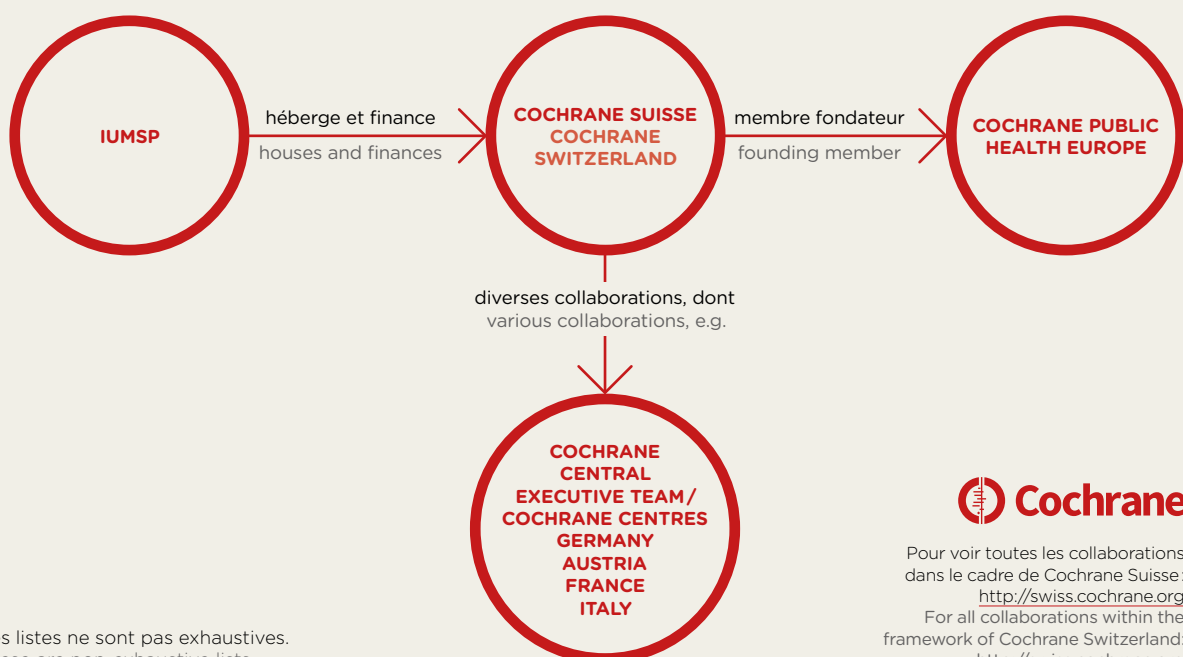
IUMSP

héberge et finance
houses and finances

COCHRANE SUISSE
COCHRANE SWITZERLAND

membre fondateur
founding member

COCHRANE PUBLIC HEALTH EUROPE

diverses collaborations, dont
various collaborations, e.g.

COCHRANE CENTRAL EXECUTIVE TEAM / COCHRANE CENTRES GERMANY AUSTRIA FRANCE ITALY

Cochrane

Pour voir toutes les collaborations dans le cadre de Cochrane Suisse: http://swiss.cochrane.org
For all collaborations within the framework of Cochrane Switzerland: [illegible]

s listes ne sont pas exhaustives.
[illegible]